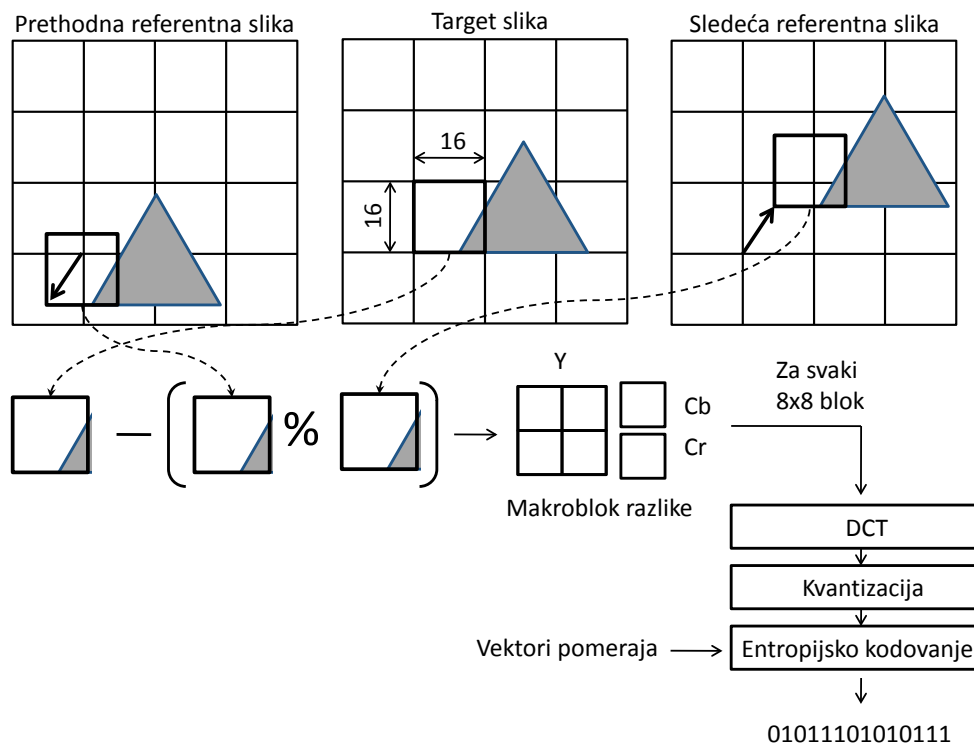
Prethodna referentna slika

Target slika

Sledeća referentna slika

16

16

%

Y

Cb

Cr

Makroblok razlike

Za svaki 8x8 blok

DCT

Kvantizacija

Vektori pomeraja

Entropijsko kodovanje

01011101010111